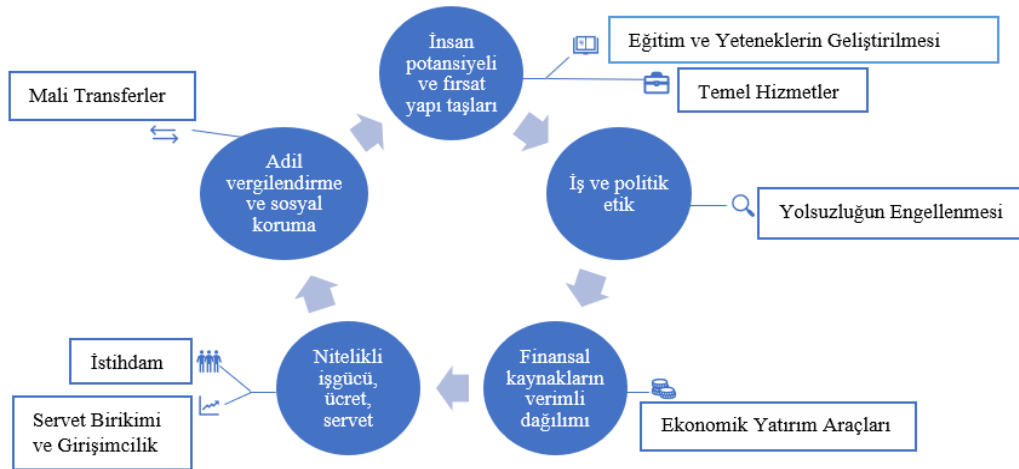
İnsan potansiyeli ve fırsat yapı taşları

Eğitim ve Yeteneklerin Geliştirilmesi

Temel Hizmetler

Mali Transferler

İş ve politik etik

Yolsuzluğun Engellenmesi

Adil vergilendirme ve sosyal koruma

Finansal kaynakların verimli dağılımı

Ekonomik Yatırım Araçları

Nitelikli işgücü, ücret, servet

İstihdam

Servet Birikimi ve Girişimcilik